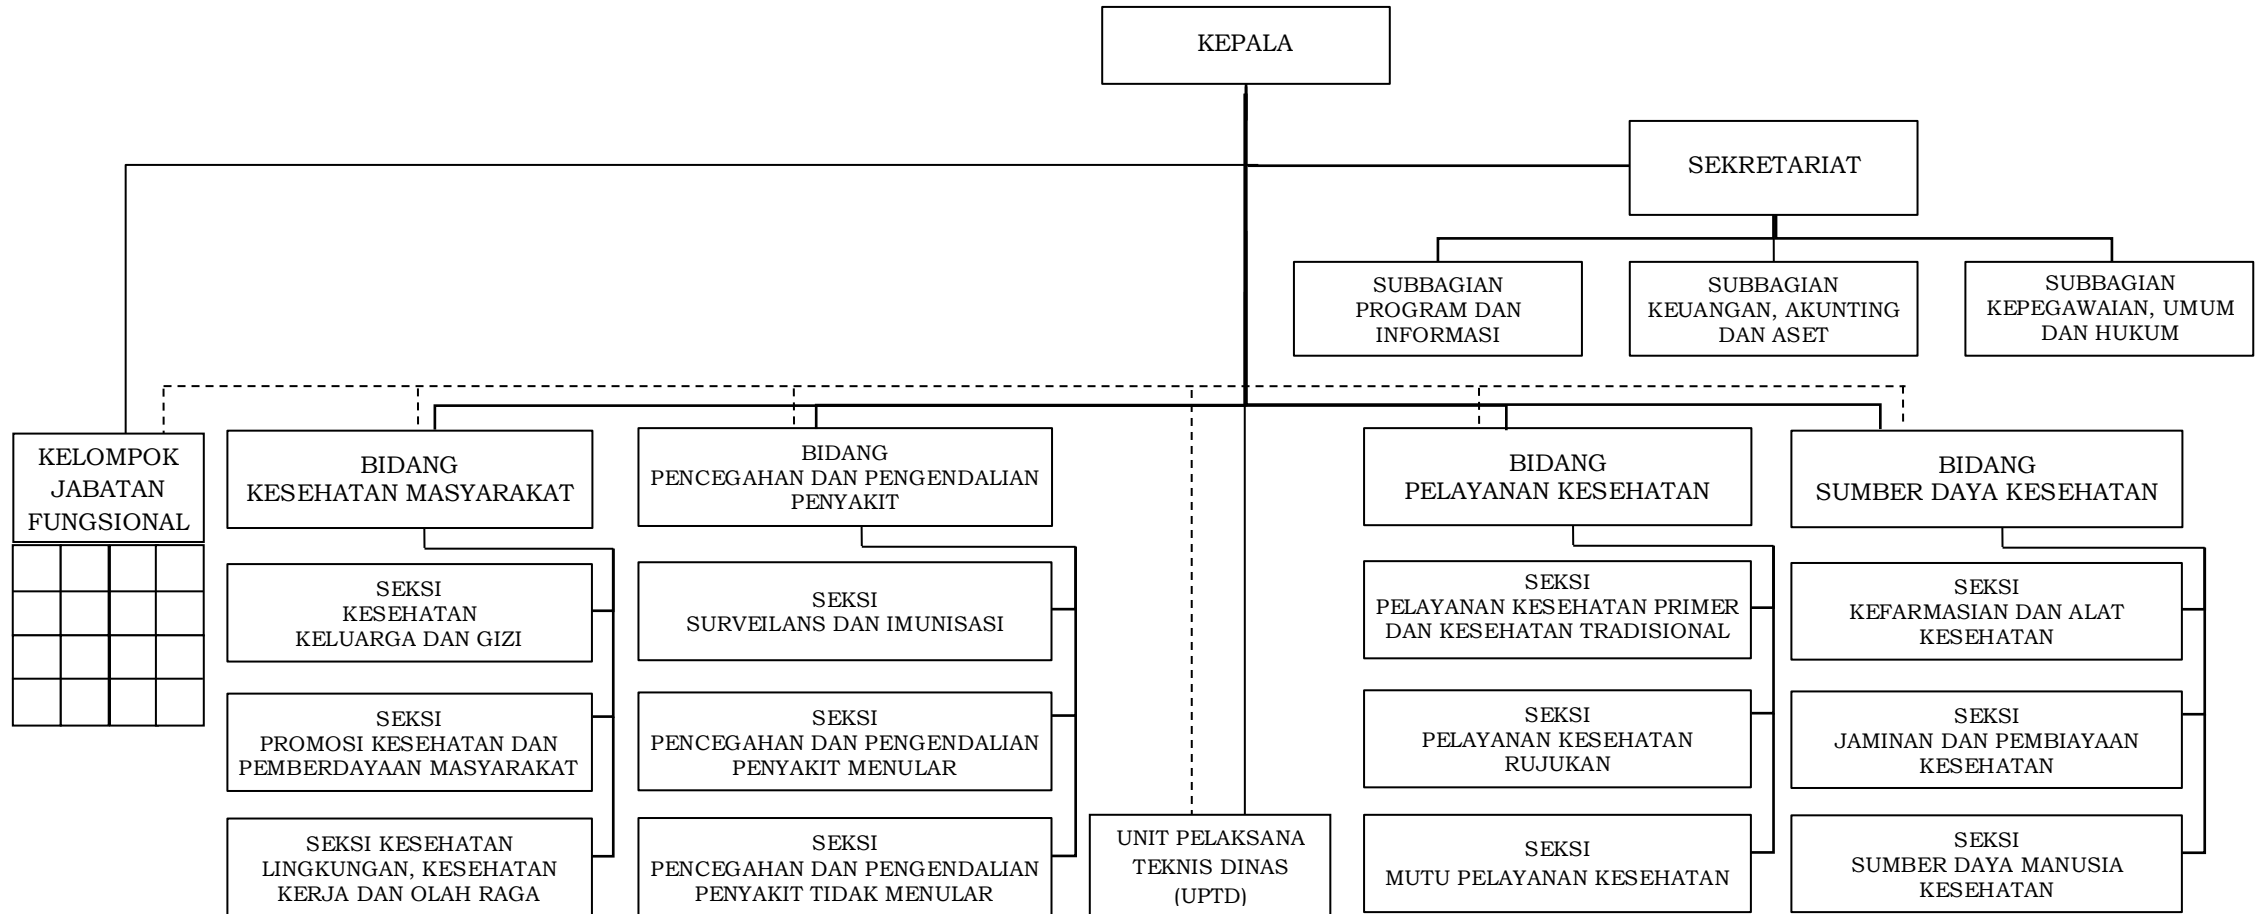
KEPALA

SEKRETARIAT

SUBBAGIAN PROGRAM DAN INFORMASI

SUBBAGIAN KEUANGAN, AKUNTING DAN ASET

SUBBAGIAN KEPEGAWAIAN, UMUM DAN HUKUM

KELOMPOK JABATAN FUNGSIONAL

BIDANG KESEHATAN MASYARAKAT

SEKSI KESEHATAN KELUARGA DAN GIZI

SEKSI PROMOSI KESEHATAN DAN PEMBERDAYAAN MASYARAKAT

SEKSI KESEHATAN LINGKUNGAN, KESEHATAN KERJA DAN OLAH RAGA

BIDANG PENCEGAHAN DAN PENGENDALIAN PENYAKIT

SEKSI SURVEILANS DAN IMUNISASI

SEKSI PENCEGAHAN DAN PENGENDALIAN PENYAKIT MENULAR

SEKSI PENCEGAHAN DAN PENGENDALIAN PENYAKIT TIDAK MENULAR

UNIT PELAKSANA TEKNIS DINAS (UPTD)

BIDANG PELAYANAN KESEHATAN

SEKSI PELAYANAN KESEHATAN PRIMER DAN KESEHATAN TRADISIONAL

SEKSI PELAYANAN KESEHATAN RUJUKAN

SEKSI MUTU PELAYANAN KESEHATAN

BIDANG SUMBER DAYA KESEHATAN

SEKSI KEFARMASIAN DAN ALAT KESEHATAN

SEKSI JAMINAN DAN PEMBIAYAAN KESEHATAN

SEKSI SUMBER DAYA MANUSIA KESEHATAN